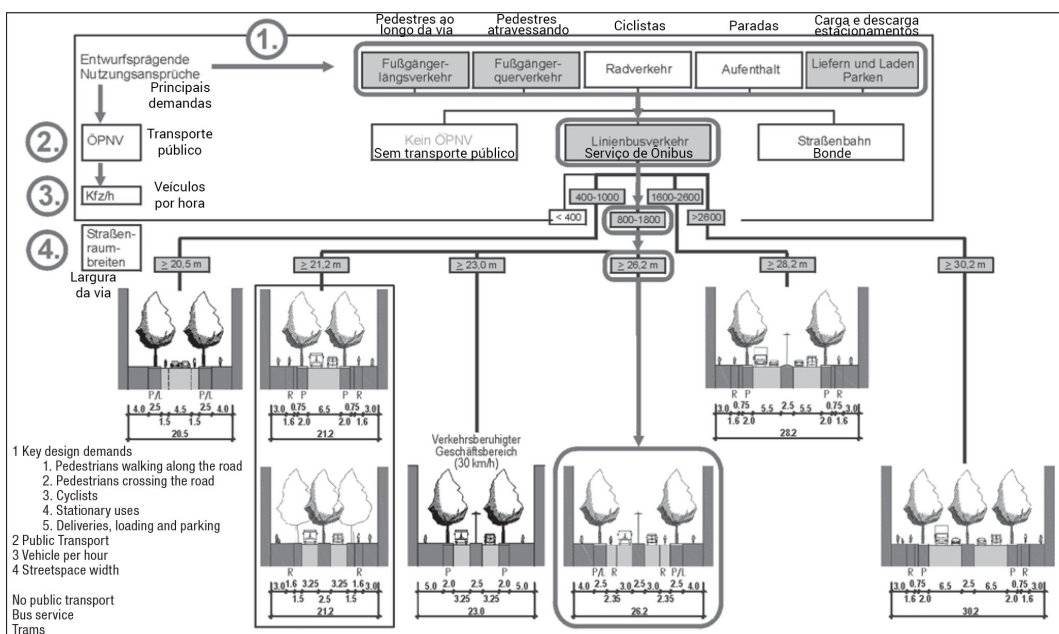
Pedestres ao longo da via | Pedestres atravessando | Ciclistas | Paradas | Carga e descarga estacionamentos

1.

Entwurfsprägende Nutzungsansprüche
Principais demandas

Fußgängerlängsverkehr | Fußgängerquerverkehr | Radverkehr | Aufenthalt | Liefern und Laden Parken

2. ÖPNV Transporte público

Kein ÖPNV
Sem transporte público

Linienbusverkehr
Serviço de Ônibus

Straßenbahn
Bonde

3. Kfz/h Veículos por hora

400-1000
1600-2600
< 400
800-1800
>2600

4. Straßenraumbreiten
Largura da via

≥ 20,5 m
≥ 21,2 m
≥ 23,0 m
≥ 26,2 m
≥ 28,2 m
≥ 30,2 m

P/L P/L
4.0 2.5 4.5 2.5 4.0
1.5 1.5
20.5

R P P R
3.0 0.75 6.5 0.75 3.0
1.6 2.0 2.0 1.6
21.2

R P P R
3.0 0.75 5.5 2.5 5.5 0.75 3.0
1.6 2.0 2.0 1.6
28.2

Verkehrsberuhigter Geschäftsbereich (30 km/h)

3.0 1.6 3.25 3.25 1.6 3.0
1.5 2.5 1.5
21.2

P P
5.0 2.0 2.5 2.0 5.0
3.25 3.25
23.0

P/L R R P/L
4.0 2.5 3.0 2.5 3.0 2.5 4.0
2.35 2.35
26.2

R P P R
3.0 0.75 6.5 2.5 6.5 0.75 3.0
1.6 2.0 2.0 1.6
30.2

1 Key design demands
1. Pedestrians walking along the road
2. Pedestrians crossing the road
3. Cyclists
4. Stationary uses
5. Deliveries, loading and parking
2 Public Transport
3 Vehicle per hour
4 Streetspace width

No public transport
Bus service
Trams